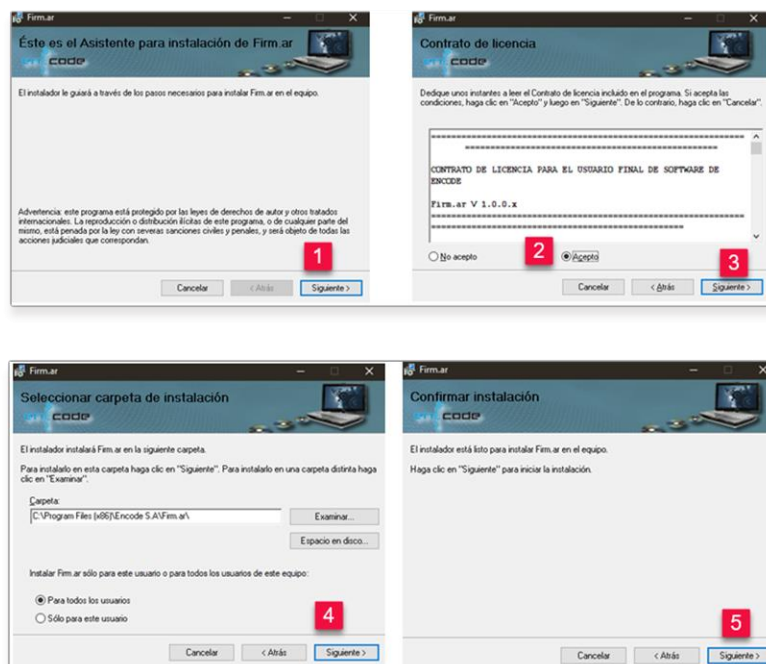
Firm.ar

Éste es el Asistente para instalación de Firm.ar

code

El instalador le guiará a través de los pasos necesarios para instalar Firm.ar en el equipo.

Advertencia: este programa está protegido por las leyes de derechos de autor y otros tratados internacionales. La reproducción o distribución ilícitas de este programa, o de cualquier parte del mismo, está penada por la ley con severas sanciones civiles y penales, y será objeto de todas las acciones judiciales que correspondan.

1

Cancelar | < Atrás | Siguiente >

Firm.ar

Contrato de licencia

code

Dedique unos instantes a leer el Contrato de licencia incluido en el programa. Si acepta las condiciones, haga clic en "Acepto" y luego en "Siguiente". De lo contrario, haga clic en "Cancelar".

CONTRATO DE LICENCIA PARA EL USUARIO FINAL DE SOFTWARE DE ENCODE

Firm.ar V 1.0.0.x

No acepto | 2 | Acepto

3

Cancelar | < Atrás | Siguiente >

Firm.ar

Seleccionar carpeta de instalación

code

El instalador instalará Firm.ar en la siguiente carpeta.

Para instalarlo en esta carpeta haga clic en "Siguiente". Para instalarlo en una carpeta distinta haga clic en "Examinar".

Carpeta:

C:\Program Files (x86)\Encode S.A\Firm.ar\

Examinar...

Espacio en disco...

Instalar Firm.ar sólo para este usuario o para todos los usuarios de este equipo:

Para todos los usuarios

Sólo para este usuario

4

Cancelar | < Atrás | Siguiente >

Firm.ar

Confirmar instalación

code

El instalador está listo para instalar Firm.ar en el equipo.

Haga clic en "Siguiente" para iniciar la instalación.

5

Cancelar | < Atrás | Siguiente >